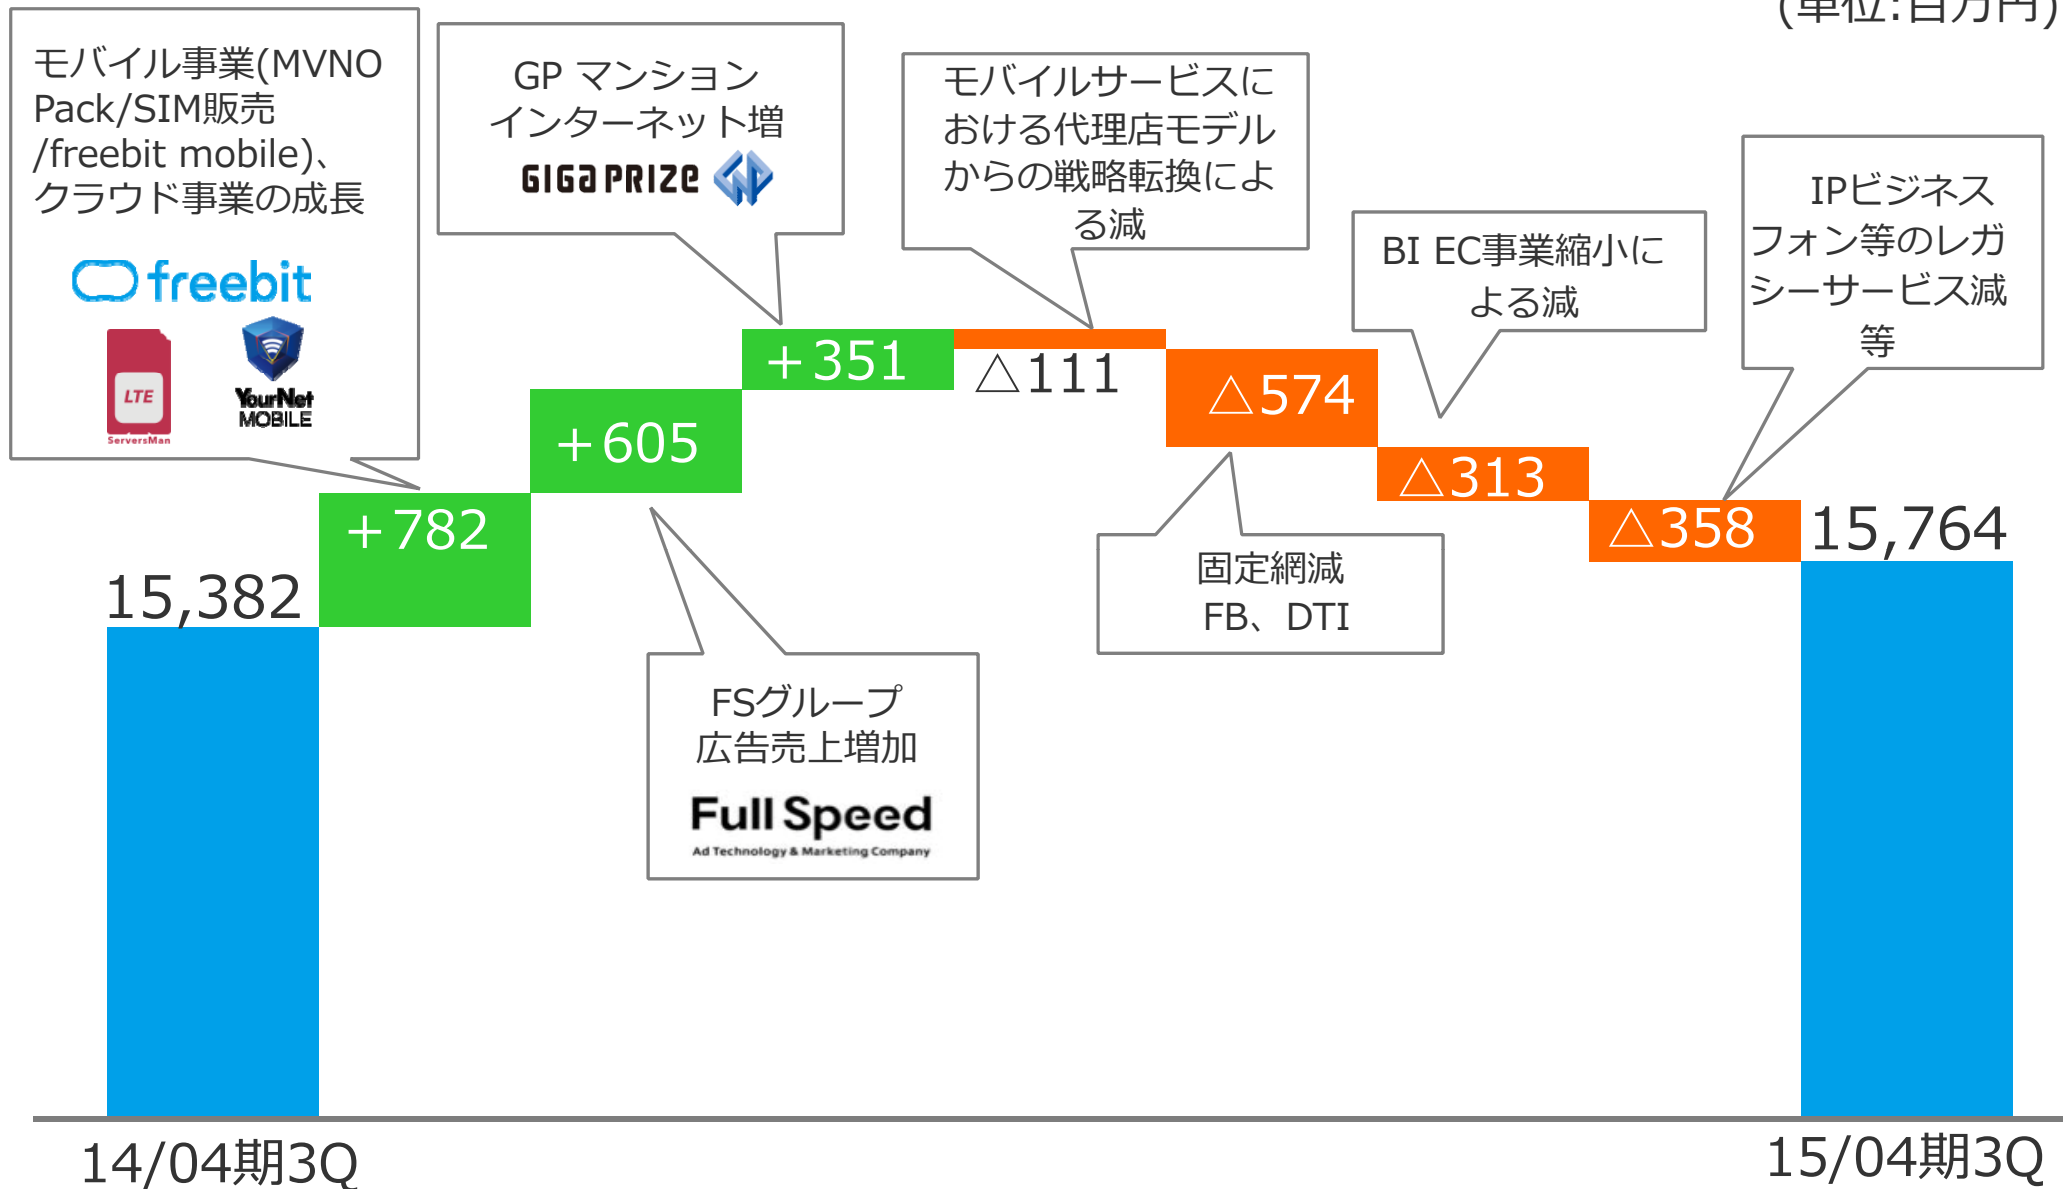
(単位:百万円)

モバイル事業(MVNO Pack/SIM販売 /freebit mobile)、クラウド事業の成長

freebit

LTE
ServersMan

YourNet MOBILE

GP マンション インターネット増

GIGAPRIZE

モバイルサービスにおける代理店モデルからの戦略転換による減

BI EC事業縮小による減

IPビジネスフォン等のレガシーサービス減等

+351

+605

+782

15,382

△111

△574

△313

△358

15,764

固定網減 FB、DTI

FSグループ 広告売上増加

Full Speed
Ad Technology & Marketing Company

14/04期3Q

15/04期3Q